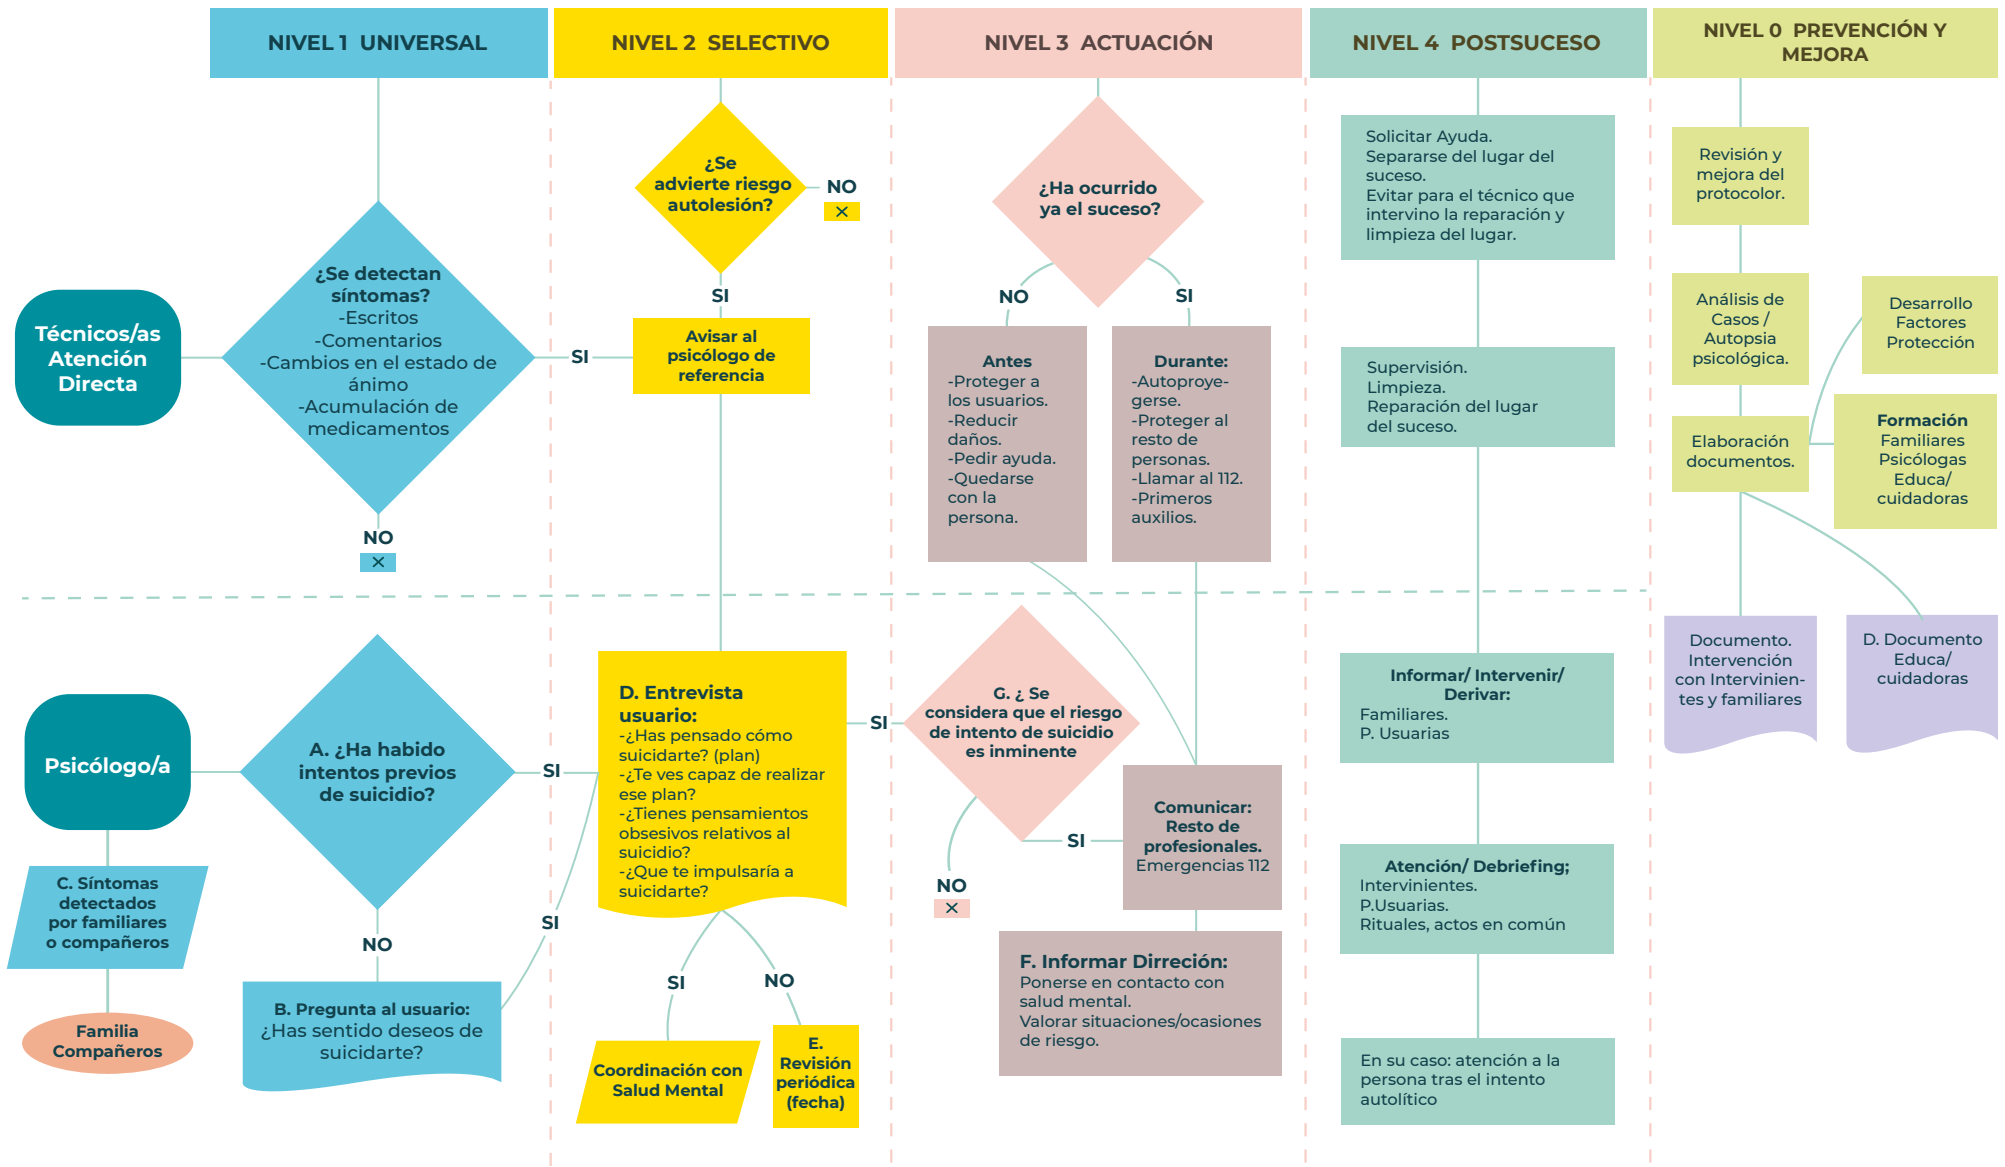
NIVEL 1 UNIVERSAL

NIVEL 2 SELECTIVO

NIVEL 3 ACTUACIÓN

NIVEL 4 POSTSUCESO

NIVEL 0 PREVENCIÓN Y MEJORA

Técnicos/as Atención Directa

¿Se detectan síntomas?
-Escritos
-Comentarios
-Cambios en el estado de ánimo
-Acumulación de medicamentos

NO
×

SI

¿Se advierte riesgo autolesión?

NO
×

SI

Avisar al psicólogo de referencia

¿Ha ocurrido ya el suceso?

NO

SI

Antes
-Proteger a los usuarios.
-Reducir daños.
-Pedir ayuda.
-Quedarse con la persona.

Durante:
-Autoproyegerse.
-Proteger al resto de personas.
-Llamar al 112.
-Primeros auxilios.

Solicitar Ayuda.
Separarse del lugar del suceso.
Evitar para el técnico que intervino la reparación y limpieza del lugar.

Supervisión.
Limpieza.
Reparación del lugar del suceso.

Revisión y mejora del protocolor.

Análisis de Casos / Autopsia psicológica.

Desarrollo Factores Protección

Elaboración documentos.

Formación
Familiares
Psicólogas
Educa/ cuidadoras

Documento. Intervención con Intervinientes y familiares

D. Documento Educa/ cuidadoras

Psicólogo/a

A. ¿Ha habido intentos previos de suicidio?

SI

SI

NO

C. Síntomas detectados por familiares o compañeros

Familia Compañeros

B. Pregunta al usuario:
¿Has sentido deseos de suicidarte?

D. Entrevista usuario:
-¿Has pensado cómo suicidarte? (plan)
-¿Te ves capaz de realizar ese plan?
-¿Tienes pensamientos obsesivos relativos al suicidio?
-¿Que te impulsaría a suicidarte?

SI

NO

Coordinación con Salud Mental

E. Revisión periódica (fecha)

SI

G. ¿ Se considera que el riesgo de intento de suicidio es inminente

NO
×

SI

Comunicar:
Resto de profesionales.
Emergencias 112

F. Informar Dirreción:
Ponerse en contacto con salud mental.
Valorar situaciones/ocasiones de riesgo.

Informar/ Intervenir/ Derivar:
Familiares.
P. Usuarias

Atención/ Debriefing;
Intervinientes.
P.Usuarias.
Rituales, actos en común

En su caso: atención a la persona tras el intento autolítico